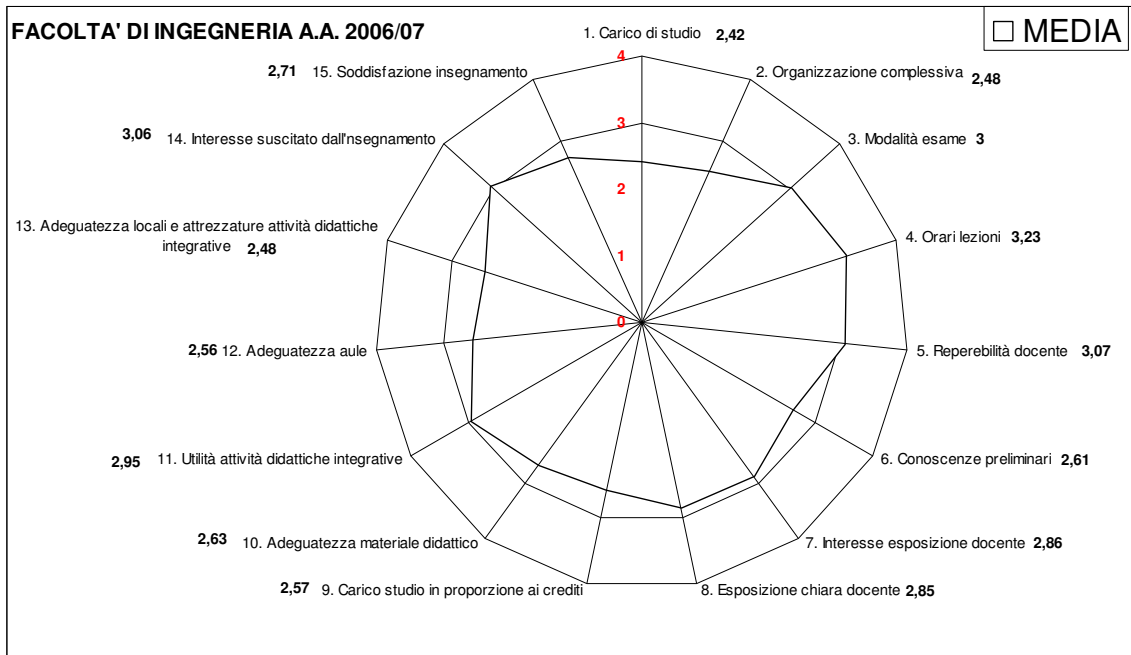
FACOLTA' DI INGEGNERIA A.A. 2006/07

MEDIA

1. Carico di studio 2,42

2. Organizzazione complessiva 2,48

3. Modalità esame 3

4. Orari lezioni 3,23

5. Reperebilità docente 3,07

6. Conoscenze preliminari 2,61

7. Interesse esposizione docente 2,86

8. Esposizione chiara docente 2,85

2,57 9. Carico studio in proporzione ai crediti

2,63 10. Adeguatezza materiale didattico

2,95 11. Utilità attività didattiche integrative

2,56 12. Adeguatezza aule

13. Adeguatezza locali e attrezzature attività didattiche integrative 2,48

3,06 14. Interesse suscitato dall'nsegnamento

2,71 15. Soddisfazione insegnamento

4
3
2
1
0